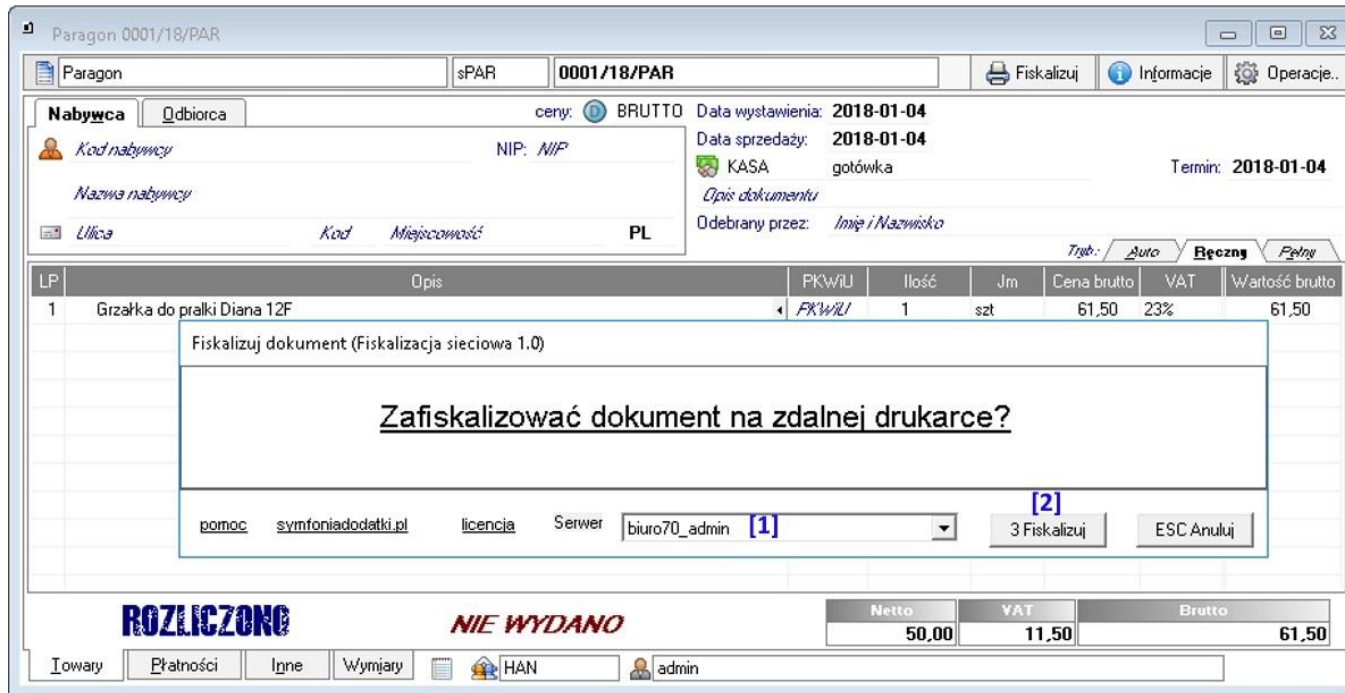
Paragon 0001/18/PAR

Paragon | sPAR | 0001/18/PAR | Fiskalizuj | Informacje | Operacje..

Nabywca | Odbiorca | ceny: BRUTTO | Data wystawienia: 2018-01-04

Data sprzedaży: 2018-01-04

Kod nabywcy | NIP: NIP | KASA | gotówka | Termin: 2018-01-04

Nazwa nabywcy | Opis dokumentu

Ulica | Kod | Miejscowość | PL | Odebrany przez: Imię i Nazwisko

Tryb.: Auto | Ręczny | Pełny

| LP | Opis | PKWiU | Ilość | Jm | Cena brutto | VAT | Wartość brutto |
|---|---|---|---|---|---|---|---|
| 1 | Grzałka do pralki Diana 12F | PKWiU | 1 | szt | 61,50 | 23% | 61,50 |

Fiskalizuj dokument (Fiskalizacja sieciowa 1.0)

Zafiskalizować dokument na zdalnej drukarce?

pomoc | symfoniadodatki.pl | licencja | Serwer | biuro70_admin [1] | [2] | 3 Fiskalizuj | ESC Anuluj

ROZLICZONO | NIE WYDANO

| Netto | VAT | Brutto |
|---|---|---|
| 50,00 | 11,50 | 61,50 |

Towary | Płatności | Inne | Wymiary | HAN | admin